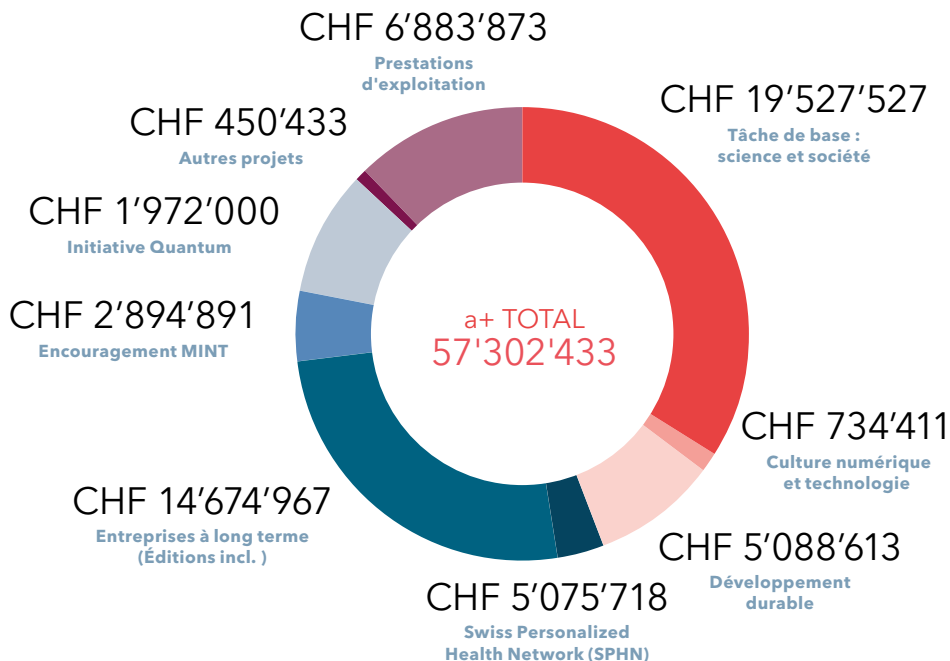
CHF 6'883'873
Prestations d'exploitation

CHF 19'527'527
Tâche de base : science et société

CHF 450'433
Autres projets

CHF 1'972'000
Initiative Quantum

CHF 2'894'891
Encouragement MINT

a+ TOTAL
57'302'433

CHF 734'411
Culture numérique et technologie

CHF 14'674'967
Entreprises à long terme (Éditions incl. )

CHF 5'088'613
Développement durable

CHF 5'075'718
Swiss Personalized Health Network (SPHN)